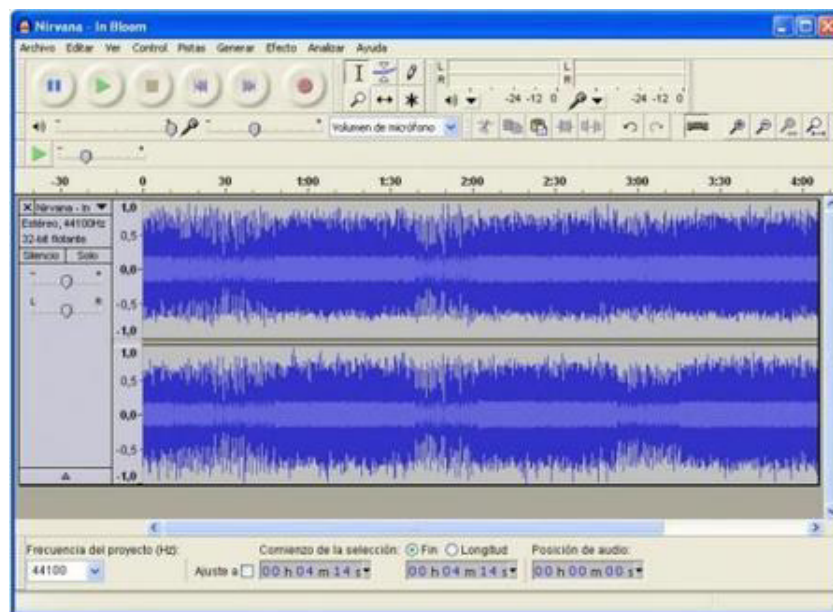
Nirvana - In Bloom

Archivo Editar Ver Control Pistas Generar Efecto Analizar Ayuda

L
R
-24 -12 0
L
R
-24 -12 0

Volumen de micrófono

-30 0 30 1:00 1:30 2:00 2:30 3:00 3:30 4:00

Nirvana - In
Estéreo, 44100Hz
32-bit flotante
Silencio Solo

1,0
0,5
0,0
-0,5
-1,0
1,0
0,5
0,0
-0,5
-1,0

Frecuencia del proyecto (Hz):
44100
Ajuste a
Comienzo de la selección: Fin Longitud
00 h 04 m 14 s
00 h 04 m 14 s
Posición de audio:
00 h 00 m 00 s